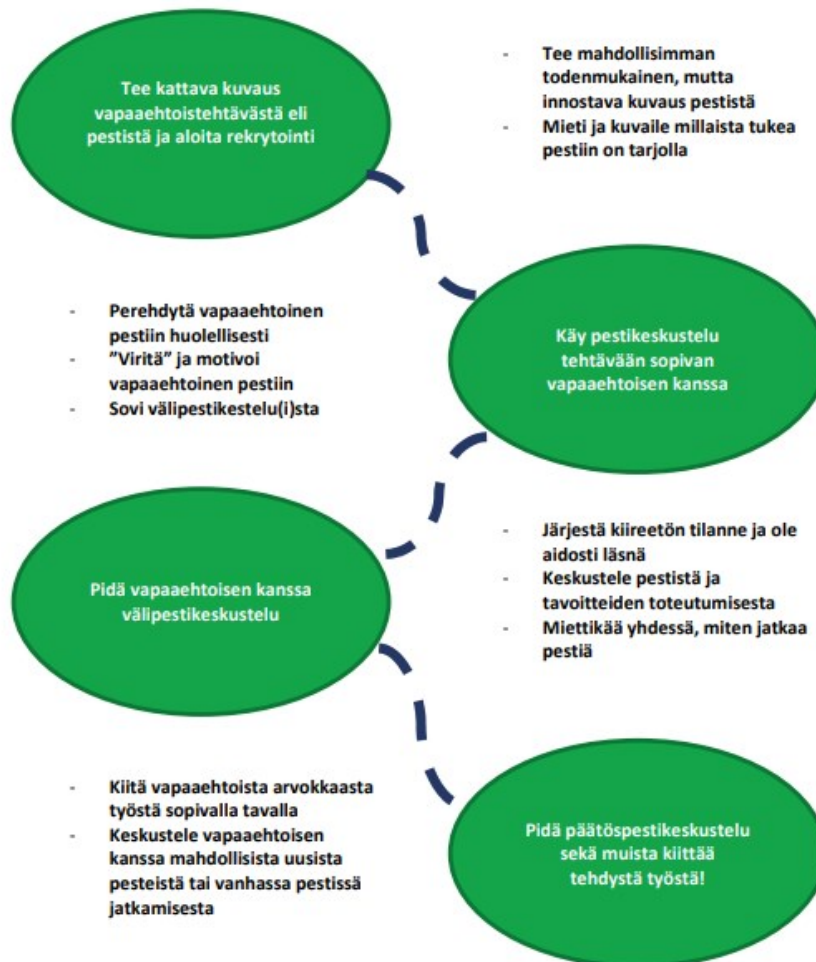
Tee kattava kuvaus vapaaehtoistehtävästä eli pestistä ja aloita rekrytointi

- Tee mahdollisimman todenmukainen, mutta innostava kuvaus pestistä
- Mieti ja kuvaile millaista tukea pestiin on tarjolla

- Perehdytä vapaaehtoinen pestiin huolellisesti
- "Viritä" ja motivoi vapaaehtoinen pestiin
- Sovi välipestikestelu(i)sta

Käy pestikeskustelu tehtävään sopivan vapaaehtoisen kanssa

Pidä vapaaehtoisen kanssa välipestikeskustelu

- Järjestä kiireetön tilanne ja ole aidosti läsnä
- Keskustele pestistä ja tavoitteiden toteutumisesta
- Miettikää yhdessä, miten jatkaa pestiä

- Kiitä vapaaehtoista arvokkaasta työstä sopivalla tavalla
- Keskustele vapaaehtoisen kanssa mahdollisista uusista pesteistä tai vanhassa pestissä jatkamisesta

Pidä päätöspestikeskustelu sekä muista kiittää tehdystä työstä!